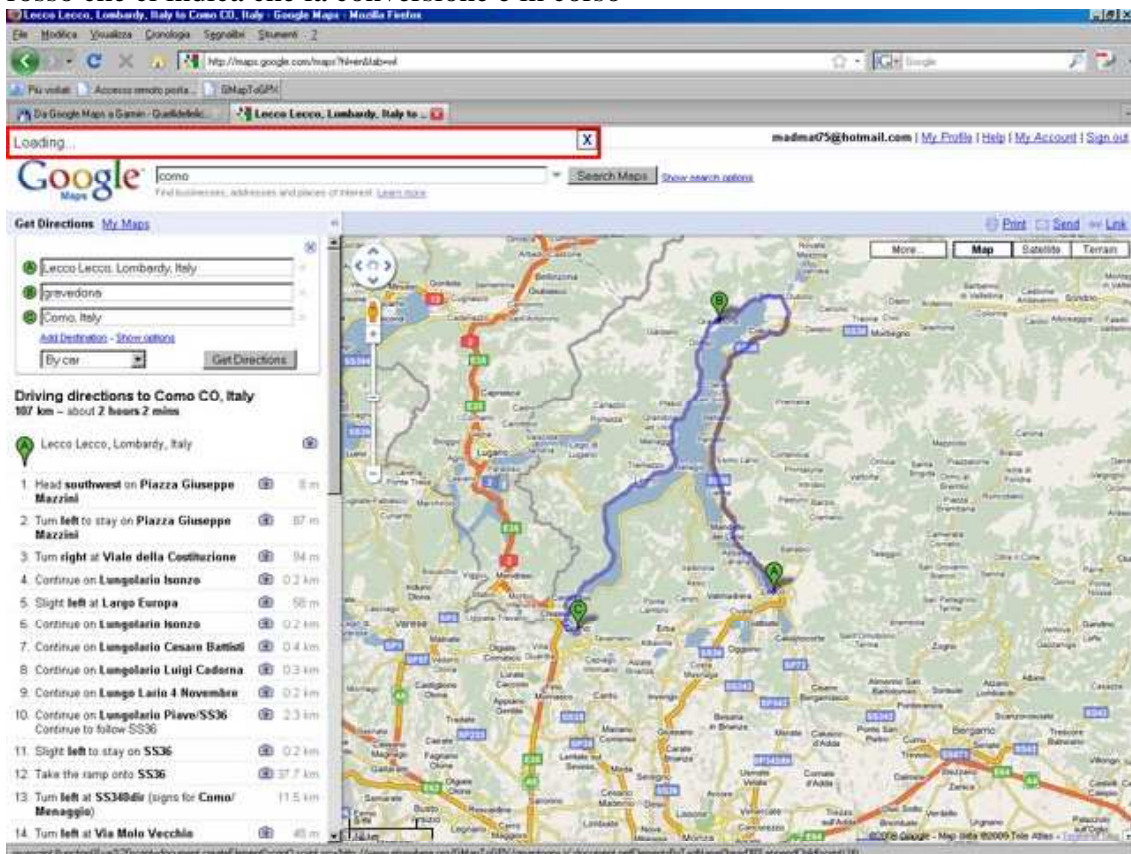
rosso che ci indica che la conversione è in corso

Lecco Lecco, Lombardy, Italy to Como CO, Italy - Google Maps - Mozilla Firefox

File Modifica Visualizza Cronologia Segnalibri Strumenti ?

http://maps.google.com/maps?hl=en&tab=wl

Più visitati Accesso remoto posta... GMapToGPX

Da Google Maps a Garmin - Qualità... Lecco Lecco, Lombardy, Italy to ...

Loading... X

madmat75@hotmail.com | My Profile | Help | My Account | Sign out

Google Maps

como

Search Maps Show search options

Find businesses, addresses and places of interest. Learn more

Get Directions My Maps

Print Send Link

Lecco Lecco, Lombardy, Italy

gravedona

Como, Italy

Add Destination - Show options

By car Get Directions

Driving directions to Como CO, Italy
107 km – about 2 hours 2 mins

Lecco Lecco, Lombardy, Italy

1. Head southwest on Piazza Giuseppe Mazzini 8 m
2. Turn left to stay on Piazza Giuseppe Mazzini 87 m
3. Turn right at Viale della Costituzione 94 m
4. Continue on Lungolario Isonzo 0.2 km
5. Slight left at Largo Europa 58 m
6. Continue on Lungolario Isonzo 0.2 km
7. Continue on Lungolario Cesare Battisti 0.4 km
8. Continue on Lungolario Luigi Cadorna 0.3 km
9. Continue on Lungo Lario 4 Novembre 0.2 km
10. Continue on Lungolario Piave/SS36 Continue to follow SS36 2.3 km
11. Slight left to stay on SS36 0.2 km
12. Take the ramp onto SS36 37.7 km
13. Turn left at SS340dir (signs for Como/ Menaggio) 11.5 km
14. Turn left at Via Molo Vecchio 45 m

More... Map Satellite Terrain

Bellinzona Lugano Varese Como Lecco Erba Bergamo Sondrio Menaggio

©2010 Google - Map data ©2009 Tele Atlas - Terms of Use